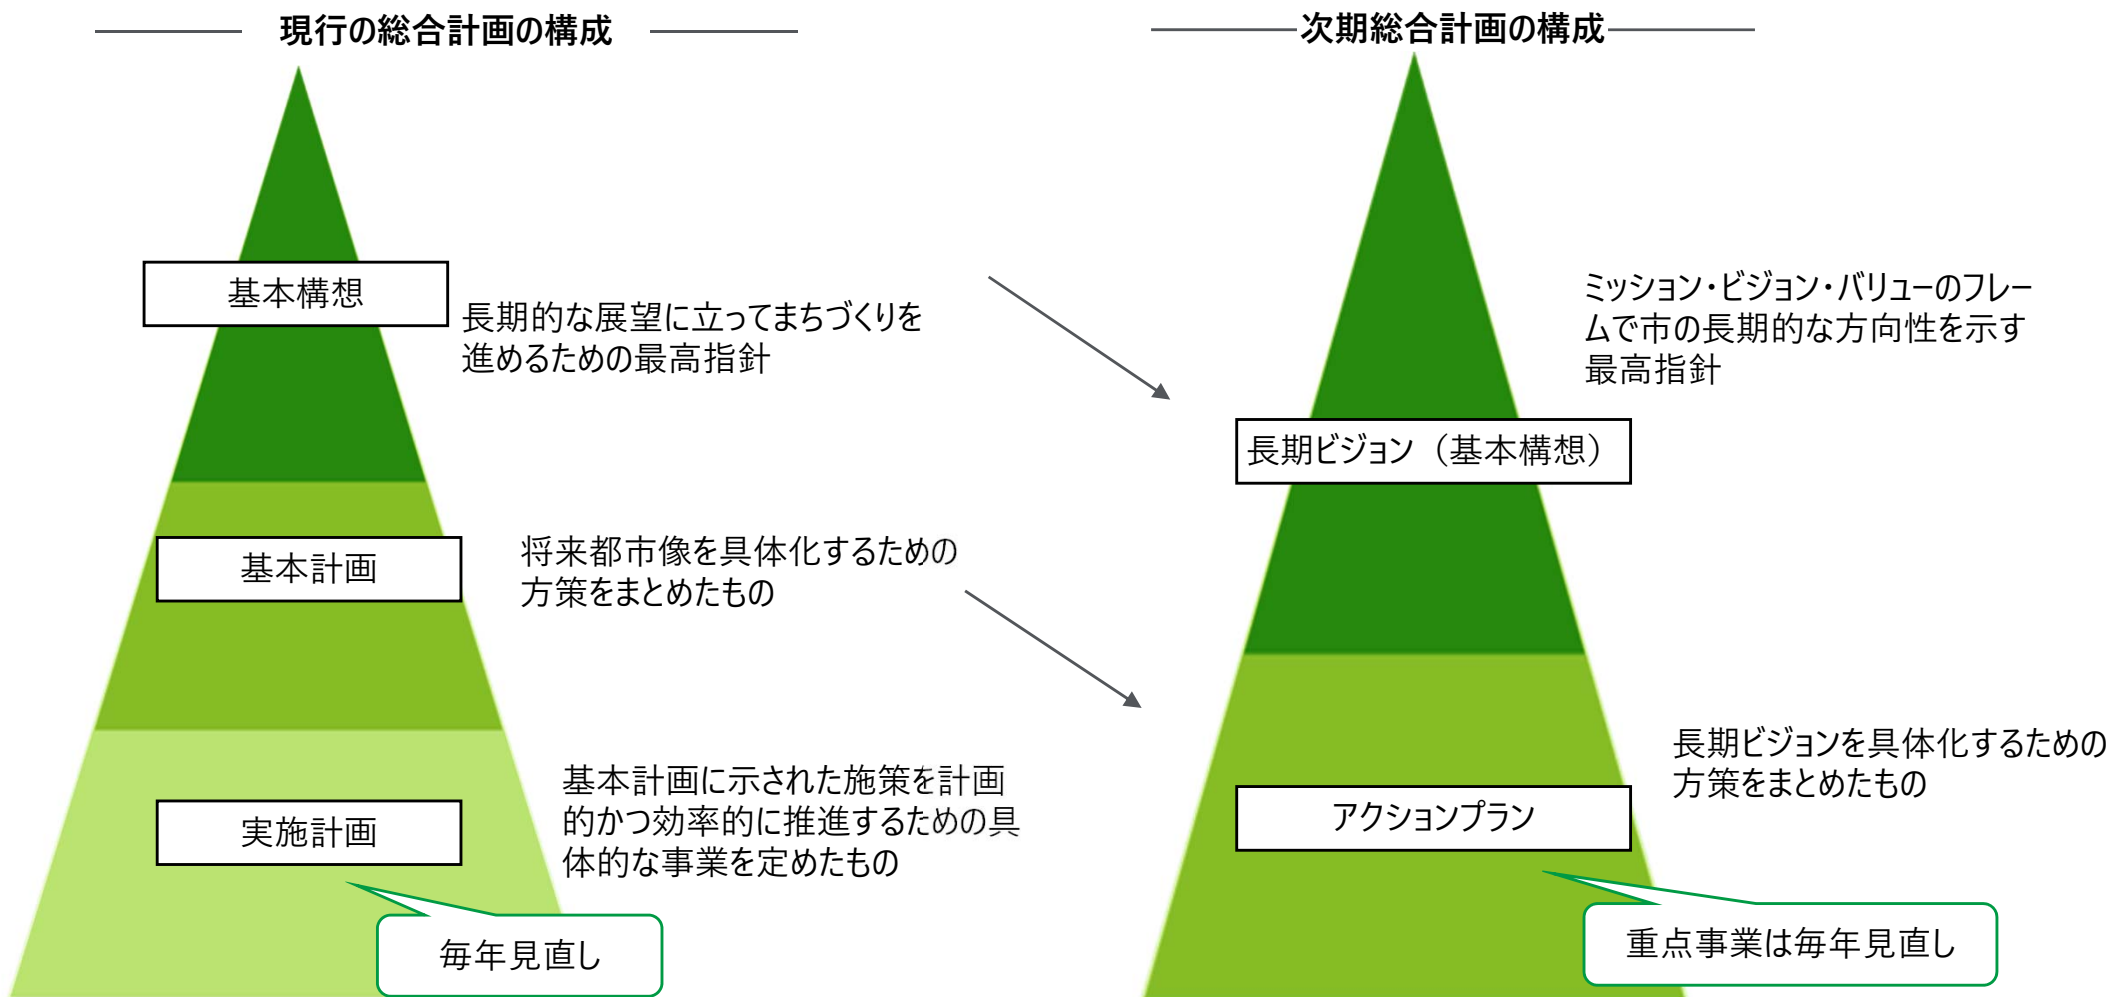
現行の総合計画の構成

基本構想

長期的な展望に立ってまちづくりを進めるための最高指針

基本計画

将来都市像を具体化するための方策をまとめたもの

実施計画

基本計画に示された施策を計画的かつ効率的に推進するための具体的な事業を定めたもの

毎年見直し

次期総合計画の構成

ミッション・ビジョン・バリューのフレームで市の長期的な方向性を示す最高指針

長期ビジョン（基本構想）

長期ビジョンを具体化するための方策をまとめたもの

アクションプラン

重点事業は毎年見直し